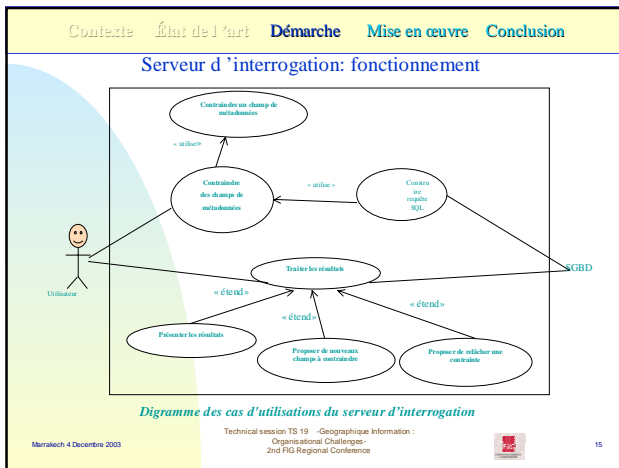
Contexte État de l'art Démarche Mise en œuvre Conclusion

Serveur d 'interrogation: fonctionnement

Contraindre un champ de métadonnées

« utilise»

Contraindre des champs de métadonnées

« utilise »

Construire requête SQL

Utilisateur

Traiter les résultats

SGBD

« étend»

« étend»

« étend»

Présenter les résultats

Proposer de nouveaux champs à contraindre

Proposer de relâcher une contrainte

Digramme des cas d'utilisations du serveur d'interrogation

Marrakech 4 Decembre 2003

Technical session TS 19 -Geographique Information : Organisational Challenges- 2nd FIG Regional Conference

15